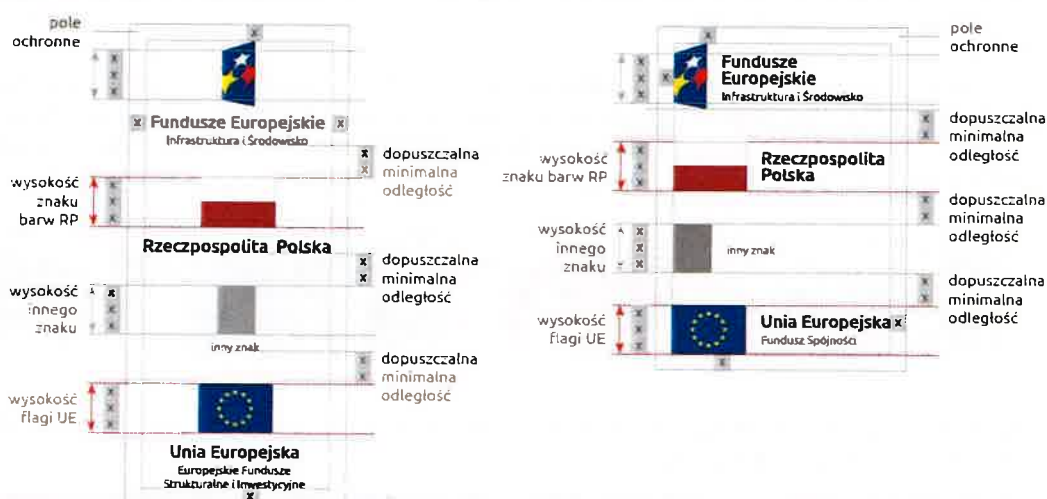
pole ochronne

x
x
x
x

Fundusze Europejskie
Infrastruktura i Środowisko

x dopuszczalna minimalna odległość

wysokość znaku barw RP
x
x
x

Rzeczpospolita Polska

x dopuszczalna minimalna odległość

wysokość innego znaku
x
x
x

inny znak

x dopuszczalna minimalna odległość

wysokość flagi UE
x
x
x

Unia Europejska
Europejskie Fundusze Strukturalne i Inwestycyjne
x

pole ochronne

x
x
x
x

Fundusze Europejskie
Infrastruktura i Środowisko

x dopuszczalna minimalna odległość

wysokość znaku barw RP
x
x
x

Rzeczpospolita Polska

x dopuszczalna minimalna odległość

wysokość innego znaku
x
x
x

inny znak

x dopuszczalna minimalna odległość

wysokość flagi UE
x
x
x

Unia Europejska x
Fundusz Spójności
x